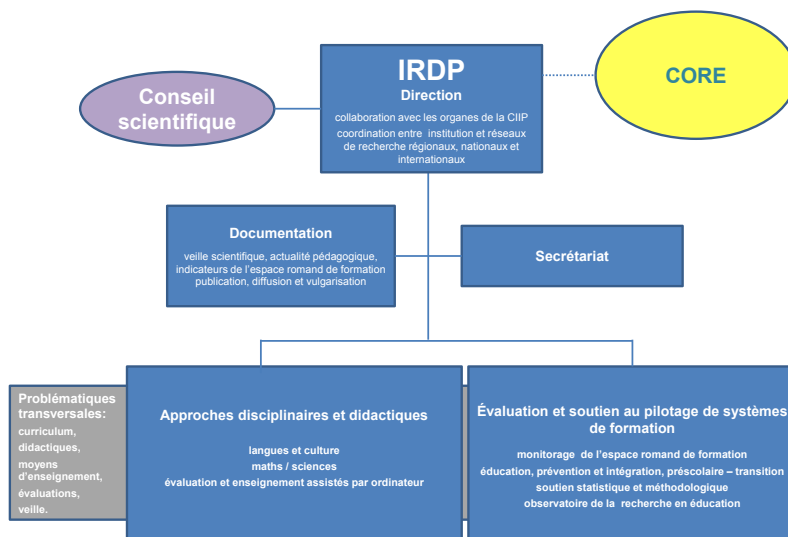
IRDP
Direction
collaboration avec les organes de la CIIP
coordination entre institution et réseaux de recherche régionaux, nationaux et internationaux

Conseil scientifique

CORE

Documentation
veille scientifique, actualité pédagogique, indicateurs de l'espace romand de formation publication, diffusion et vulgarisation

Secrétariat

Problématiques transversales:
curriculum, didactiques, moyens d'enseignement, évaluations, veille.

Approches disciplinaires et didactiques
langues et culture
maths / sciences
évaluation et enseignement assistés par ordinateur

Évaluation et soutien au pilotage de systèmes de formation
monitorage de l'espace romand de formation
éducation, prévention et intégration, préscolaire – transition
soutien statistique et méthodologique
observatoire de la recherche en éducation